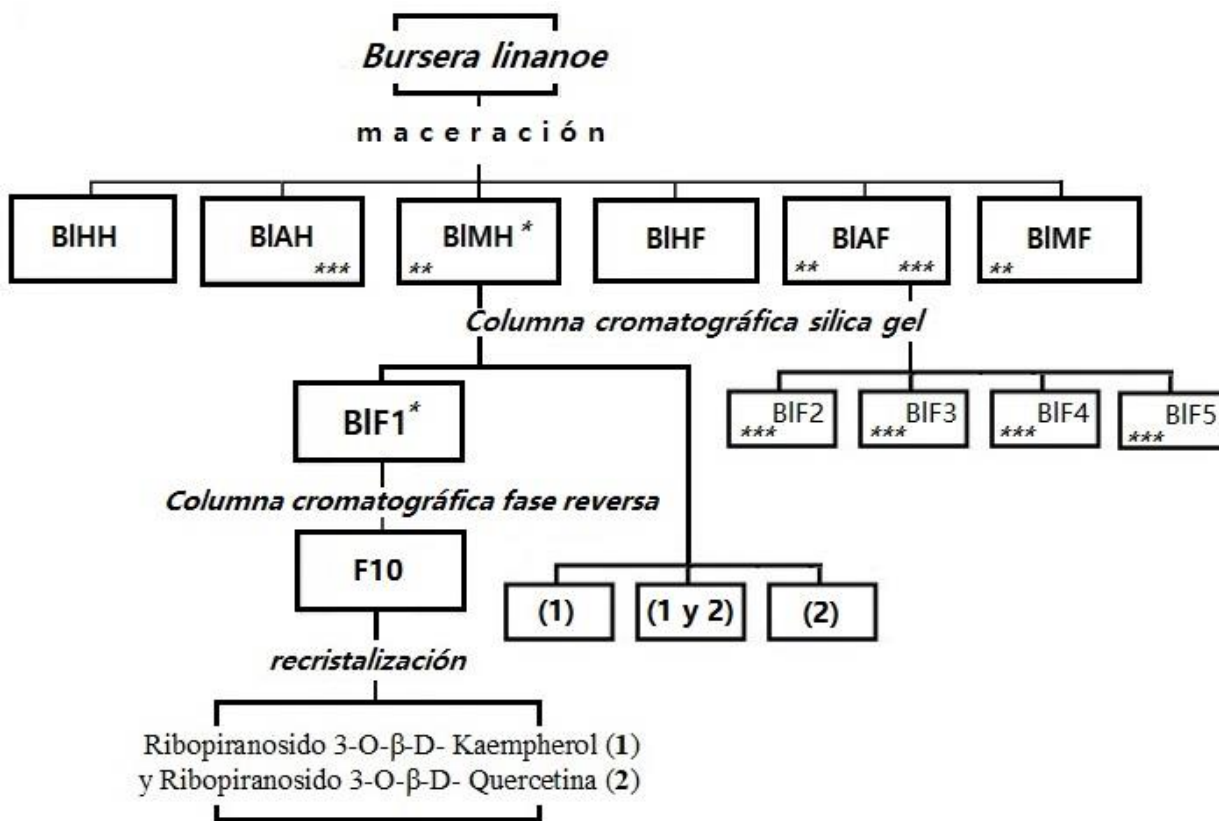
Bursera linanoe

maceración

BlHH

BlAH ***

BlMH * **

BlHF

BlAF ** ***

BlMF **

Columna cromatográfica silica gel

BlF1*

BlF2 ***

BlF3 ***

BlF4 ***

BlF5 ***

Columna cromatográfica fase reversa

F10

(1)

(1 y 2)

(2)

recristalización

Ribopiranosido 3-O-β-D- Kaempherol (1)
y Ribopiranosido 3-O-β-D- Quercetina (2)